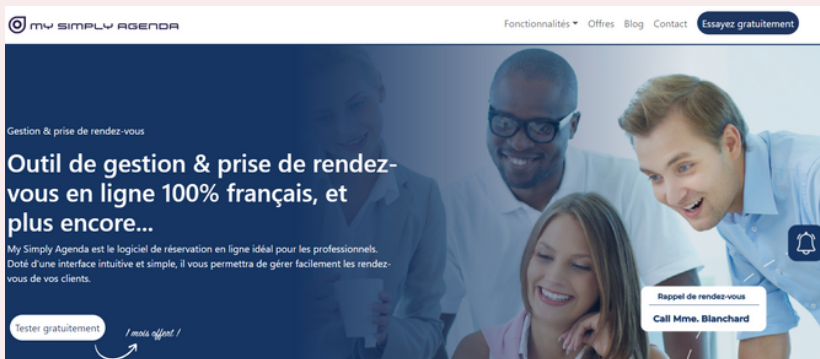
MY SIMPLY AGENDA

Fonctionnalités Offres Blog Contact Essayez gratuitement

Gestion & prise de rendez-vous

Outil de gestion & prise de rendez-vous en ligne 100% français, et plus encore...

My Simply Agenda est le logiciel de réservation en ligne idéal pour les professionnels. Doté d'une interface intuitive et simple, il vous permettra de gérer facilement les rendez-vous de vos clients.

Tester gratuitement

1 mois offert !

Rappel de rendez-vous

Call Mme. Blanchard